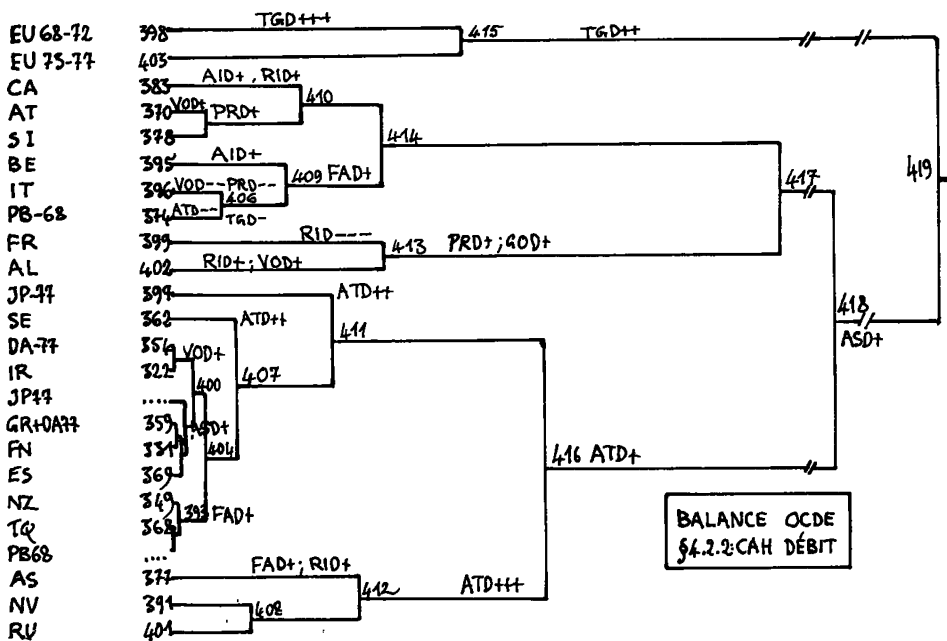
EU 68-72
EU 75-77
CA
AT
SI
BE
IT
PB-68
FR
AL
JP-77
SE
DA-77
IR
JP77
GR+DA77
FN
ES
NZ
TQ
PB68
AS
NV
RU

398 TGD+++
403
415 TGD++
383 AID+, RID+
370 VOD+ PRD+
378
410
414
395 AID+
396 VOD-- PRD--
406
409 FAD+
374 ATD-- TGD-
399 RID---
402 RID+; VOD+
413 PRD+; GOD+
417
419
397 ATD++
362 ATD++
356 VOD+
322
400
407
411
....
359
331
369
ASD+
404
349
368
393 FAD+
....
416 ATD+
418
ASD+
377 FAD+; RID+
391
401
408
412 ATD+++

BALANCE OCDE
§4.2.2: CAH DÉBIT